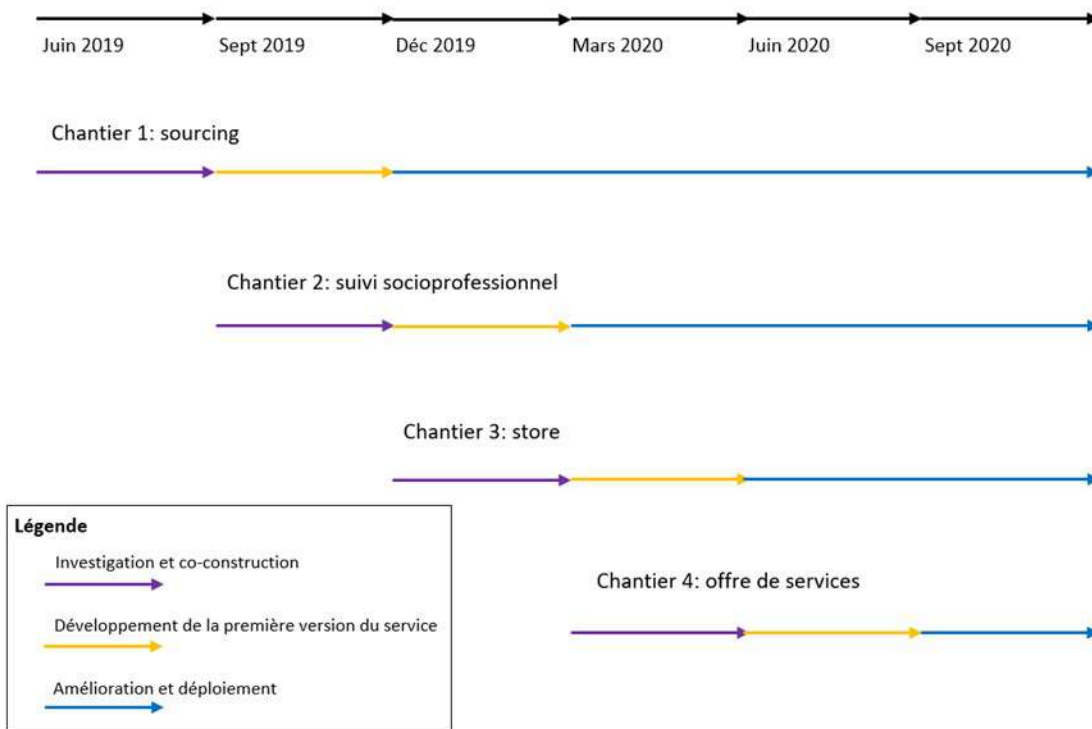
Juin 2019 Sept 2019 Déc 2019 Mars 2020 Juin 2020 Sept 2020

Chantier 1: sourcing

Chantier 2: suivi socioprofessionnel

Chantier 3: store

Chantier 4: offre de services

Légende

Investigation et co-construction

Développement de la première version du service

Amélioration et déploiement